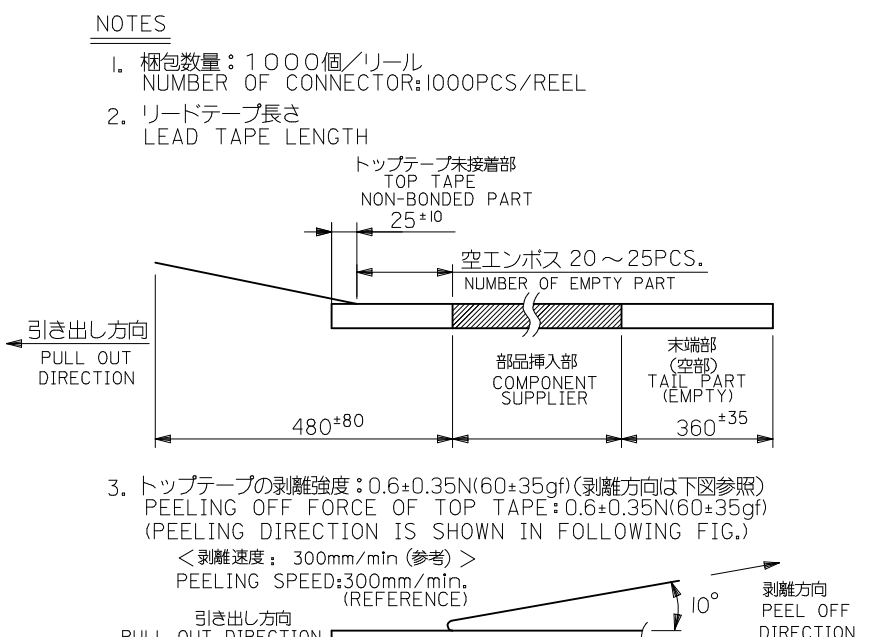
NOTES

1. 梱包数量：1000個／リール
NUMBER OF CONNECTOR:1000PCS/REEL

2. リードテープ長さ
LEAD TAPE LENGTH

トップテープ未接着部
TOP TAPE
NON-BONDED PART
$25^{\pm10}$

空エンボス 20～25PCS.
NUMBER OF EMPTY PART

引き出し方向
PULL OUT DIRECTION

部品挿入部
COMPONENT SUPPLIER

末端部
(空部)
TAIL PART
(EMPTY)

$480^{\pm80}$

$360^{\pm35}$

3. トップテープの剥離強度：0.6±0.35N(60±35gf)(剥離方向は下図参照)
PEELING OFF FORCE OF TOP TAPE:0.6±0.35N(60±35gf)
(PEELING DIRECTION IS SHOWN IN FOLLOWING FIG.)
＜剥離速度： 300mm/min (参考) ＞
PEELING SPEED:300mm/min.
(REFERENCE)

$10^{\circ}$

剥離方向
PEEL OFF
DIRECTION

引き出し方向
PULL OUT DIRECTION